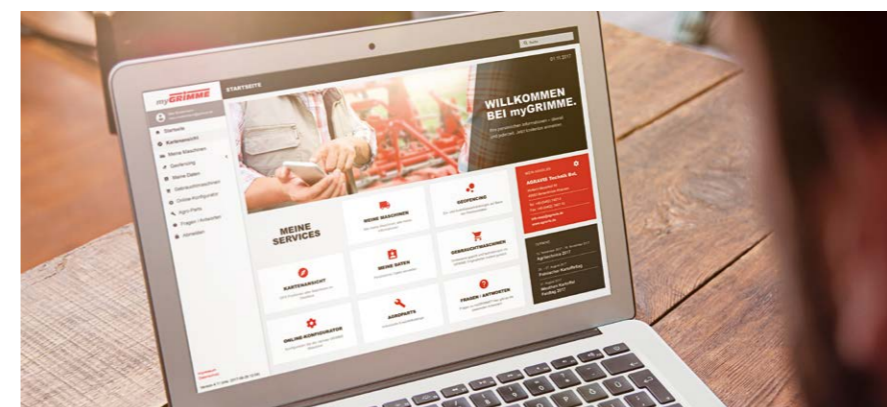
myGRIMME

STARTSEITE

Startseite
Kartenansicht
Meine Maschinen
Geofencing
Meine Daten
Gebrauchtmaschinen
Online Konfigurator
Agro Parts
Fragen / Antworten
Abmelden

WILLKOMMEN BEI myGRIMME.

MEINE SERVICES

MEINE MASCHINEN

GEOFENCING

KARTENANSICHT

MEINE DATEN

GEBRAUCHTMASCHINEN

ONLINE KONFIGURATOR

AGROPARTS

FRAGEN / ANTWORTEN

GRIMME Technik BeL

Agritechnica 2017

Potsdamer Kartoffeltag

Fruehjahrstag 2017

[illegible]